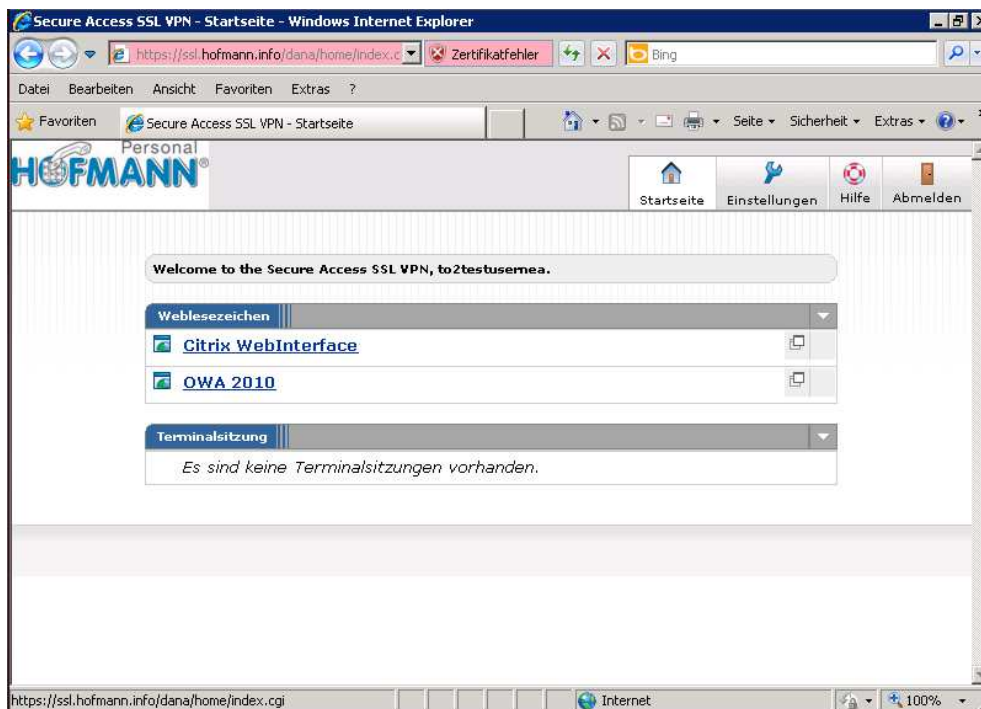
Secure Access SSL VPN - Startseite - Windows Internet Explorer

https://ssl.hofmann.info/dana/home/index.c

Zertifikatfehler

Bing

Datei Bearbeiten Ansicht Favoriten Extras ?

Favoriten

Secure Access SSL VPN - Startseite

Seite ▾ Sicherheit ▾ Extras ▾

Personal
HOFMANN®

Startseite Einstellungen Hilfe Abmelden

Welcome to the Secure Access SSL VPN, to2testusernea.

Weblesezeichen

Citrix WebInterface

OWA 2010

Terminalsitzung

Es sind keine Terminalsitzungen vorhanden.

https://ssl.hofmann.info/dana/home/index.cgi

Internet

100%